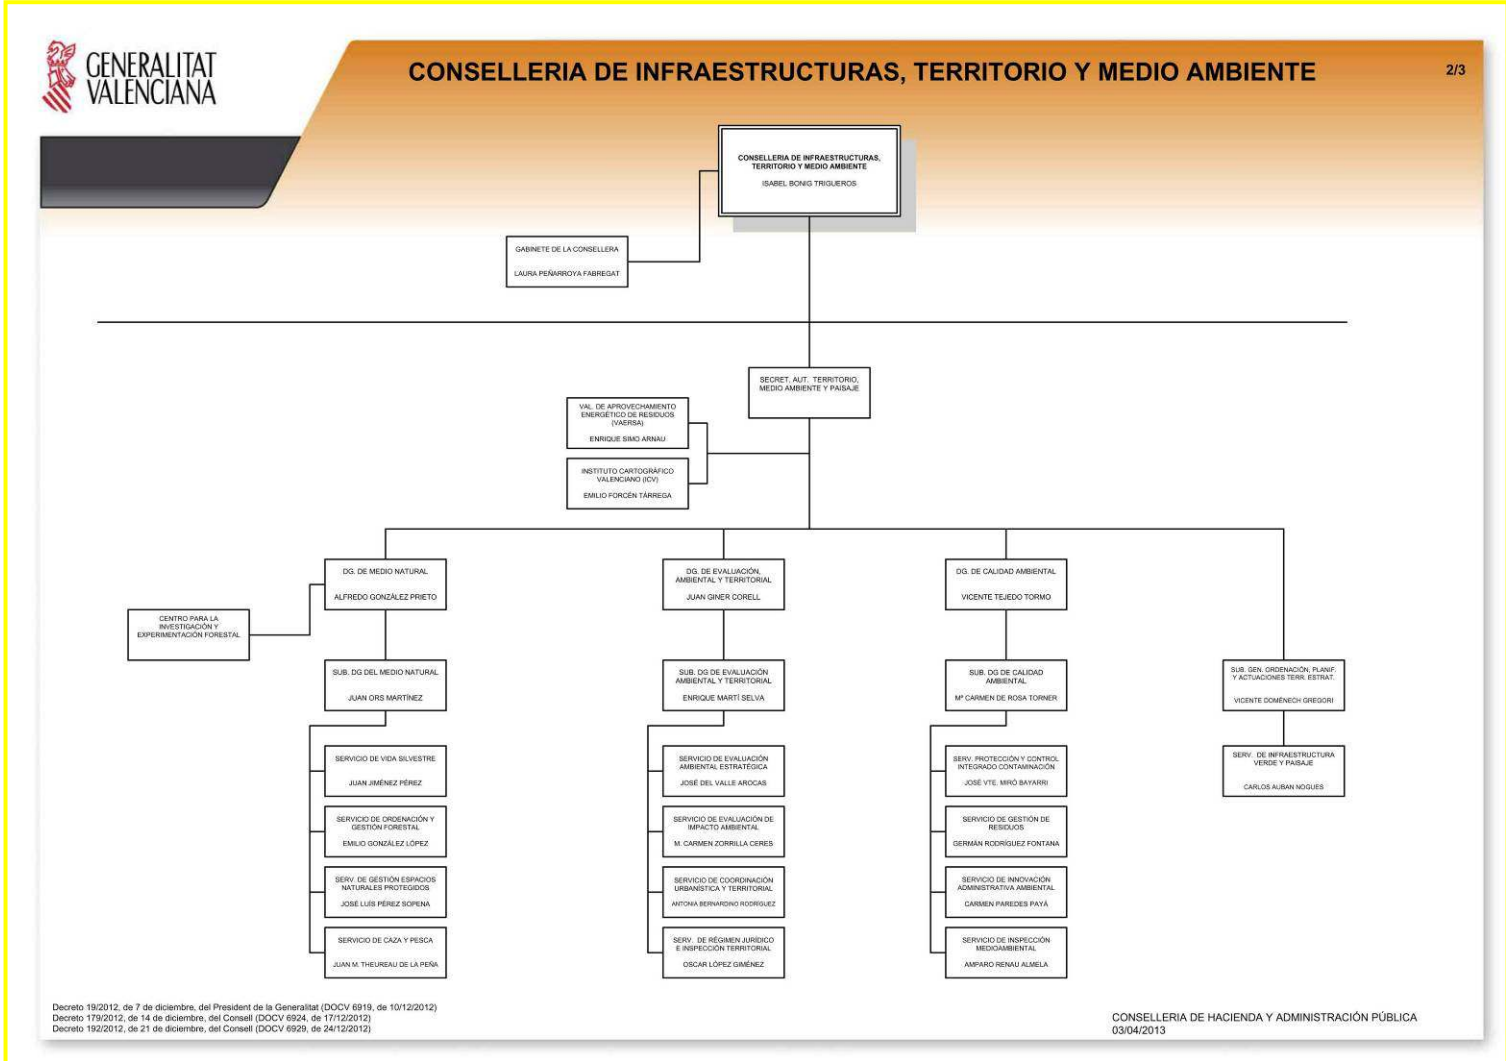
GENERALITAT VALENCIANA

CONSELLERIA DE INFRAESTRUCTURAS, TERRITORIO Y MEDIO AMBIENTE

2/3

CONSELLERIA DE INFRAESTRUCTURAS, TERRITORIO Y MEDIO AMBIENTE
ISABEL BONIG TRIGUEROS

GABINETE DE LA CONSELLERA
LAURA PEÑARROYA FABREGAT

SECRET. AUT. TERRITORIO, MEDIO AMBIENTE Y PAISAJE

VAL. DE APROVECHAMIENTO ENERGÉTICO DE RESIDUOS (VAERSA)
ENRIQUE SIMO ARNAU

INSTITUTO CARTOGRÁFICO VALENCIANO (ICV)
EMILIO FORCÉN TÁRREGA

DG. DE MEDIO NATURAL
ALFREDO GONZÁLEZ PRIETO

CENTRO PARA LA INVESTIGACIÓN Y EXPERIMENTACIÓN FORESTAL

SUB. DG DEL MEDIO NATURAL
JUAN ORS MARTÍNEZ

SERVICIO DE VIDA SILVESTRE
JUAN JIMÉNEZ PÉREZ

SERVICIO DE ORDENACIÓN Y GESTIÓN FORESTAL
EMILIO GONZÁLEZ LÓPEZ

SERV. DE GESTIÓN ESPACIOS NATURALES PROTEGIDOS
JOSÉ LUÍS PÉREZ SOPENA

SERVICIO DE CAZA Y PESCA
JUAN M. THEUREAU DE LA PEÑA

DG. DE EVALUACIÓN AMBIENTAL Y TERRITORIAL
JUAN GINER CORELL

SUB. DG DE EVALUACIÓN AMBIENTAL Y TERRITORIAL
ENRIQUE MARTÍ SELVA

SERVICIO DE EVALUACIÓN AMBIENTAL ESTRATÉGICA
JOSÉ DEL VALLE AROCAS

SERVICIO DE EVALUACIÓN DE IMPACTO AMBIENTAL
M. CARMEN ZORRILLA CERES

SERVICIO DE COORDINACIÓN URBANÍSTICA Y TERRITORIAL
ANTONIA BERNARDINO RODRÍGUEZ

SERV. DE RÉGIMEN JURÍDICO E INSPECCIÓN TERRITORIAL
OSCAR LÓPEZ GIMÉNEZ

DG. DE CALIDAD AMBIENTAL
VICENTE TEJEDO TORMO

SUB. DG DE CALIDAD AMBIENTAL
Mª CARMEN DE ROSA TORNER

SERV. PROTECCIÓN Y CONTROL INTEGRADO CONTAMINACIÓN
JOSÉ VTE. MIRÓ BAYARRI

SERVICIO DE GESTIÓN DE RESIDUOS
GERMÁN RODRÍGUEZ FONTANA

SERVICIO DE INNOVACIÓN ADMINISTRATIVA AMBIENTAL
CARMEN PAREDES PAYÁ

SERVICIO DE INSPECCIÓN MEDIOAMBIENTAL
AMPARO RENAU ALMELA

SUB. GEN. ORDENACIÓN, PLANIF. Y ACTUACIONES TERR. ESTRAT.
VICENTE DOMÉNECH GREGORI

SERV. DE INFRAESTRUCTURA VERDE Y PAISAJE
CARLOS AUBAN NOGUES

Decreto 19/2012, de 7 de diciembre, del President de la Generalitat (DOCV 6919, de 10/12/2012)
Decreto 179/2012, de 14 de diciembre, del Consell (DOCV 6924, de 17/12/2012)
Decreto 192/2012, de 21 de diciembre, del Consell (DOCV 6929, de 24/12/2012)

CONSELLERIA DE HACIENDA Y ADMINISTRACIÓN PÚBLICA
03/04/2013